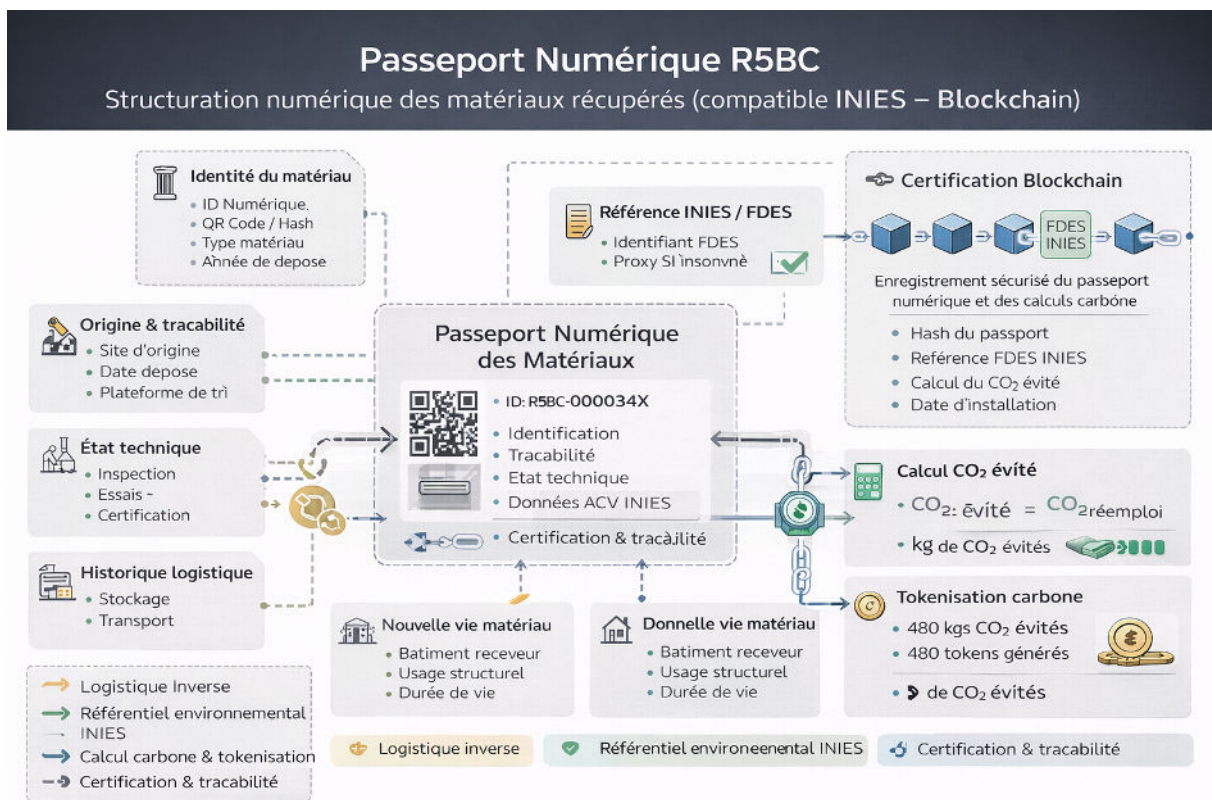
Passeport Numérique R5BC
Structuration numérique des matériaux récupérés (compatible INIES – Blockchain)

Identité du matériau
• ID Numérique.
• QR Code / Hash
• Type matériau
• Année de depose

Origine & tracabilité
• Site d'origine
• Date depose
• Plateforme de tri

État technique
• Inspection
• Essais -
• Certification

Historique logistique
• Stockage
• Transport

Référence INIES / FDES
• Identifiant FDES
• Proxy SI insonvnè

Passeport Numérique des Matériaux
• ID: R5BC-000034X
• Identification
• Tracabilité
• Etat technique
• Données ACV INIES
• Certification & tracabilité

Certification Blockchain
FDES INIES
Enregistrement sécurisé du passeport numérique et des calculs carbone
• Hash du passport
• Reference FDES INIES
• Calcul du $CO_2$ évité
• Date d'installation

Calcul $CO_2$ évité
• $CO_2$: ēvité = $CO_2$réemploi
• kg de $CO_2$ évités

Tokenisation carbone
• 480 kgs $CO_2$ évités
• 480 tokens générés
• de $CO_2$ évités

Nouvelle vie matériau
• Batiment receveur
• Usage structurel
• Durée de vie

Donnelle vie matériau
• Batiment receveur
• Usage structurel
• Durée de vie

Logistique Inverse
Référentiel environnemental INIES
Calcul carbone & tokenisation
Certification & tracabilité

Logistique inverse
Référentiel environeenental INIES
Certification & tracabilité